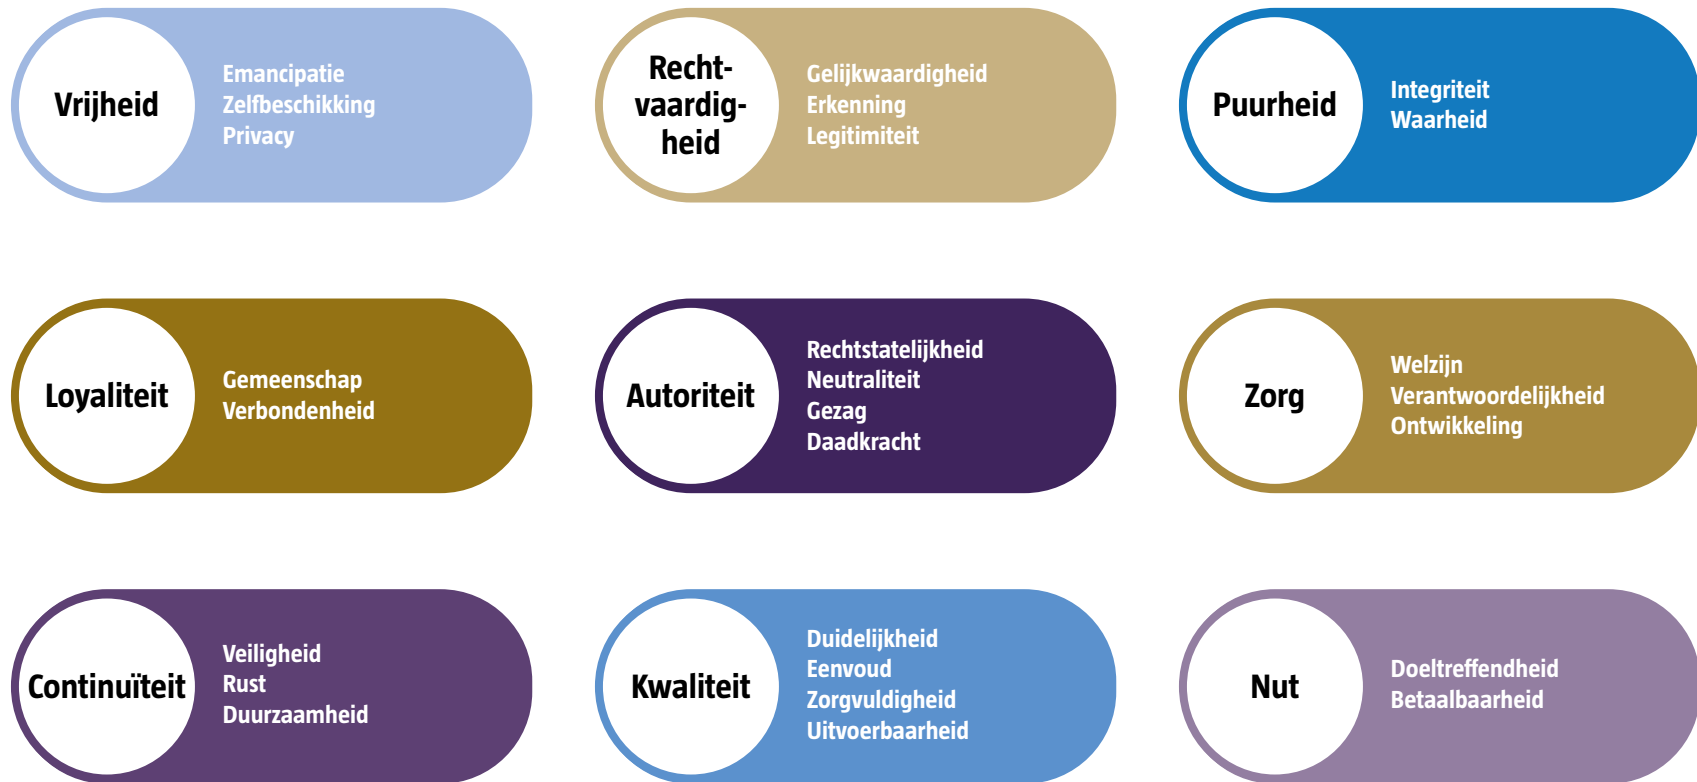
Vrijheid
Emancipatie
Zelfbeschikking
Privacy

Rechtvaardigheid
Gelijkwaardigheid
Erkenning
Legitimiteit

Puurheid
Integriteit
Waarheid

Loyaliteit
Gemeenschap
Verbondenheid

Autoriteit
Rechtstatelijkheid
Neutraliteit
Gezag
Daadkracht

Zorg
Welzijn
Verantwoordelijkheid
Ontwikkeling

Continuïteit
Veiligheid
Rust
Duurzaamheid

Kwaliteit
Duidelijkheid
Eenvoud
Zorgvuldigheid
Uitvoerbaarheid

Nut
Doeltreffendheid
Betaalbaarheid